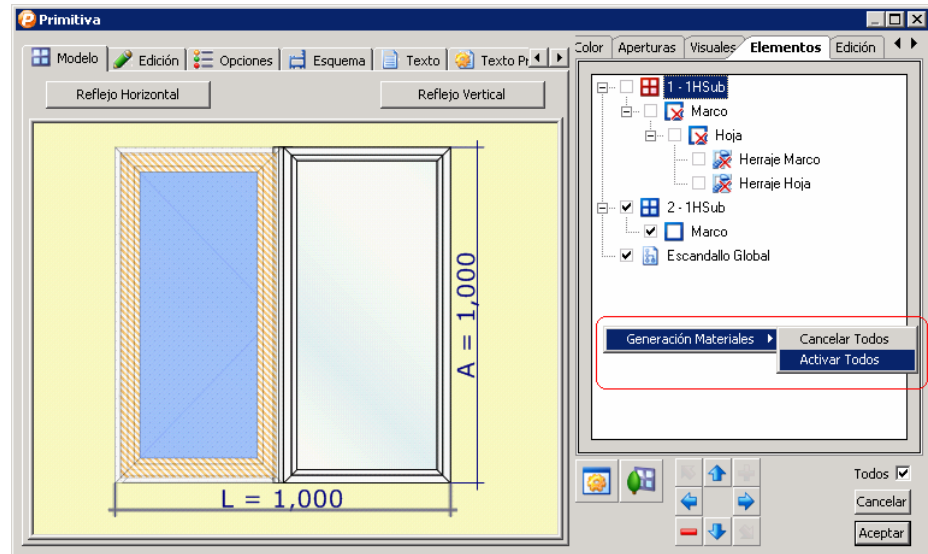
Primitiva

Modelo | Edición | Opciones | Esquema | Texto | Texto Pr

Reflejo Horizontal

Reflejo Vertical

A = 1,000

L = 1,000

Color | Aperturas | Visuales | Elementos | Edición

1 - 1HSub
Marco
Hoja
Herraje Marco
Herraje Hoja
2 - 1HSub
Marco
Escandallo Global

Generación Materiales
Cancelar Todos
Activar Todos

Todos

Cancelar

Aceptar